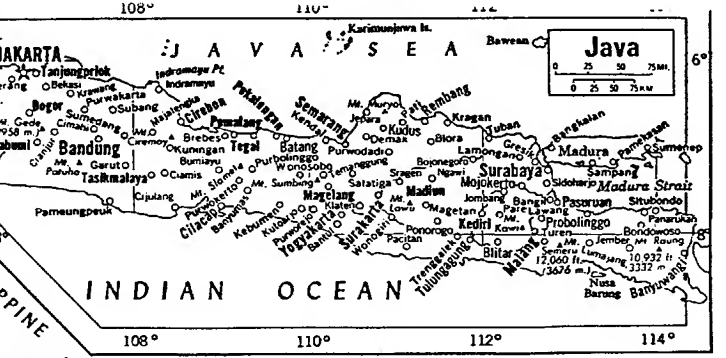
108°
110°
112°
Karimunjawa Is.
Bawean
Java
0 25 50 75 MI.
0 25 50 75 KM
6°
JAKARTA
Tanjongpriok
J A V A S E A
Indramayu Pt.
Indramaju
Bekasi
Krawang
Purwakarta
Subang
Bogor
Sumedang
Majalengka
Cirebon
Cimahi
Mt. Gede
958 m.
abumi
Cianjur
Bandung
Mt.
Garut
Puhuha
Tasikmalaya
Ciamis
Ceremai
Kuningan
Brebes
Pemalang
Tegal
Bumiayu
Pekalongan
Batang
Purbolinggo
Semarang
Kendal
Mt. Muryo
Jepara
Pati
Rembang
Kudus
Demak
Purwodadi
Wonosobo
Temanggung
Kragan
Blora
Tuban
Bangkalan
Pamekasan
Madura
Sumenep
Sampang
Madura Strait
Gresik
Lamongan
Surabaya
Bojonegoro
Ngawi
Sragen
Mojokerto
Sidoharjo
Madiun
Satatiga
Mt. Sumbing
Magelang
Cijulang
Purwokerto
Banyumas
Cilacap
Kebumen
Kutoarjo
Purworejo
Yogyakarta
Bantul
Surakarta
Wonogiri
Klaten
Mt. Lawu
Magetan
Ponorogo
Pacitan
Jombang
Bangil
Pare
Kediri
Mt. Kawi
Lawang
Pasuruan
Probolinggo
Situbondo
Panarukan
Bondowoso
Jember
Mt. Raung
10,932 ft.
3332 m.
Turen
Mt. Semeru
Lumajang
12,060 ft.
(3676 m.)
Malang
Blitar
Tulungagung
Trenggalek
Pameungpeuk
INDIAN OCEAN
Nusa Barung
Banyuwangi
PPINE
108°
110°
112°
114°